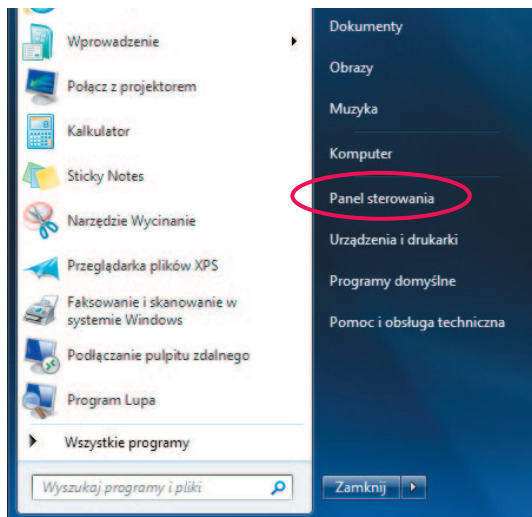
Wprowadzenie
Połącz z projektorem
Kalkulator
Sticky Notes
Narzędzie Wycinanie
Przeglądarka plików XPS
Faksowanie i skanowanie w systemie Windows
Podłączanie pulpitu zdalnego
Program Lupa
Wszystkie programy
Wyszukaj programy i pliki

Dokumenty
Obrazy
Muzyka
Komputer
Panel sterowania
Urządzenia i drukarki
Programy domyślne
Pomoc i obsługa techniczna
Zamknij